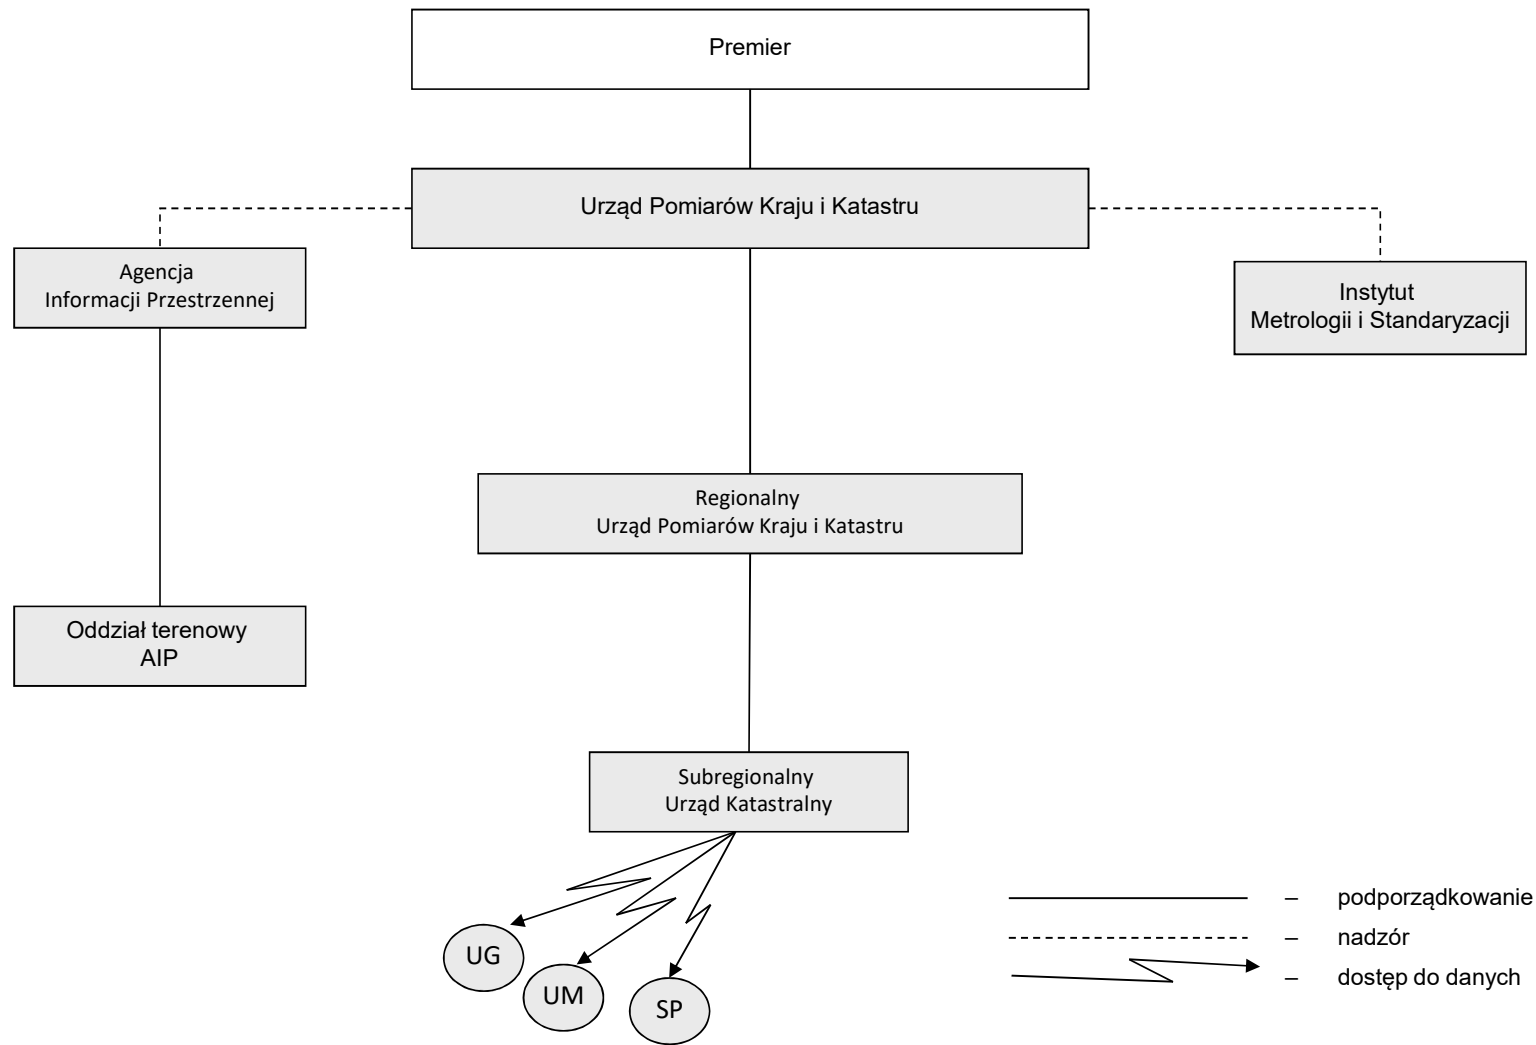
Premier

Urząd Pomiarów Kraju i Katastru

Agencja Informacji Przestrzennej

Instytut Metrologii i Standaryzacji

Regionalny Urząd Pomiarów Kraju i Katastru

Oddział terenowy AIP

Subregionalny Urząd Katastralny

UG

UM

SP

– podporządkowanie

– nadzór

– dostęp do danych